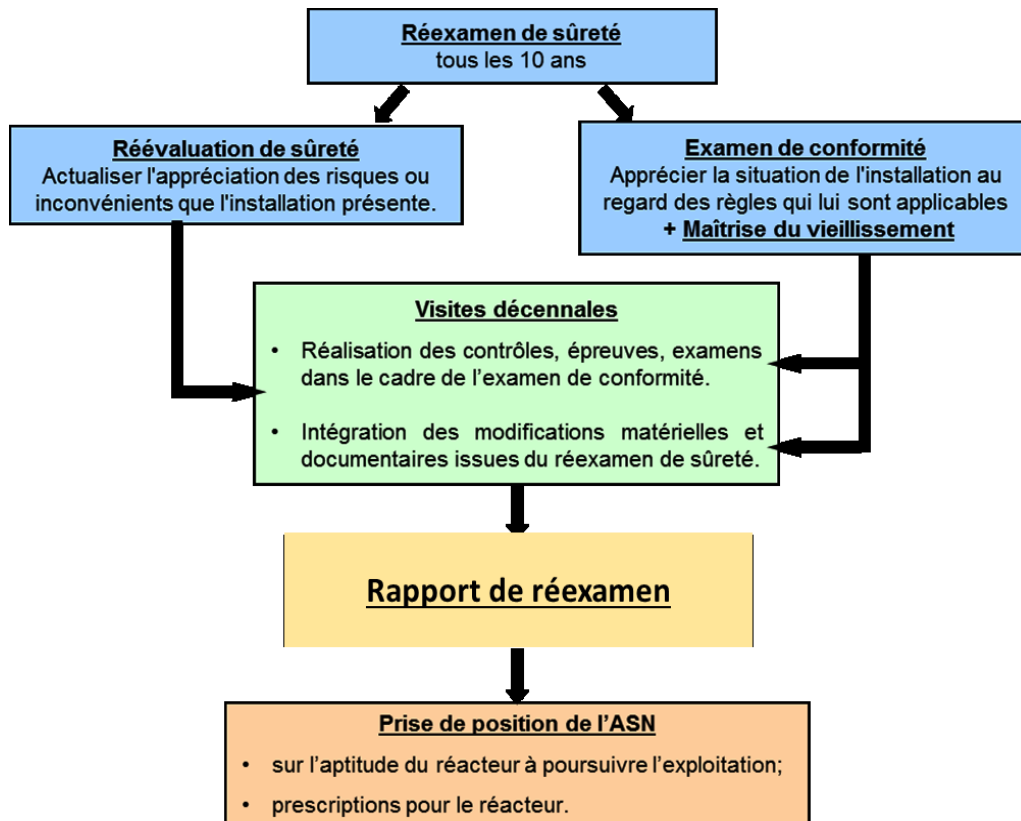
Réexamen de sûreté
tous les 10 ans

Réévaluation de sûreté
Actualiser l'appréciation des risques ou inconvénients que l'installation présente.

Examen de conformité
Apprécier la situation de l'installation au regard des règles qui lui sont applicables
+ Maîtrise du vieillissement

Visites décennales
• Réalisation des contrôles, épreuves, examens dans le cadre de l'examen de conformité.
• Intégration des modifications matérielles et documentaires issues du réexamen de sûreté.

Rapport de réexamen

Prise de position de l'ASN
• sur l'aptitude du réacteur à poursuivre l'exploitation;
• prescriptions pour le réacteur.